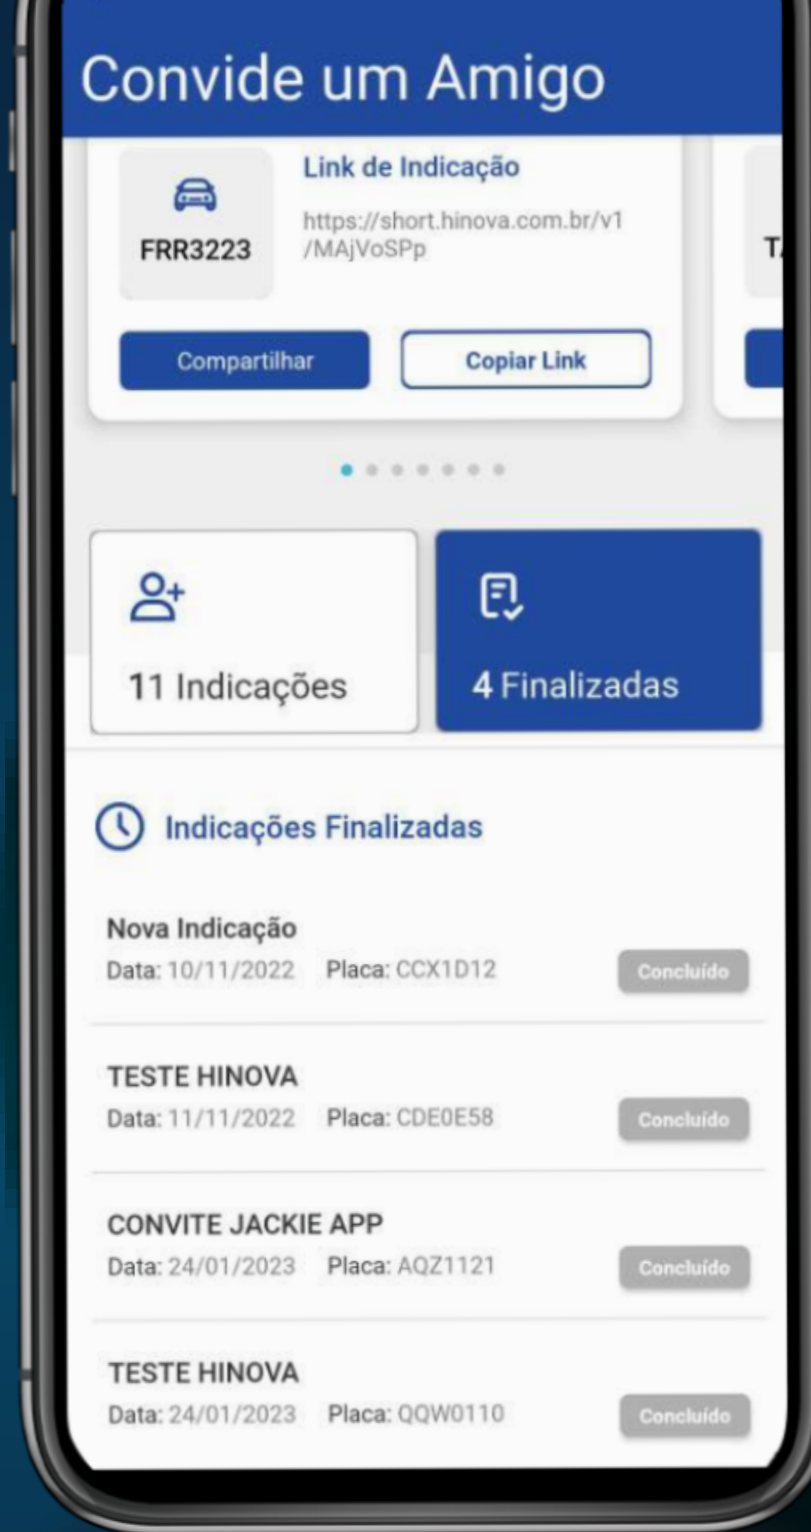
Convide um Amigo

FRR3223

Link de Indicação

https://short.hinova.com.br/v1/MAjVoSPp

Compartilhar

Copiar Link

T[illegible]

11 Indicações

4 Finalizadas

Indicações Finalizadas

Nova Indicação
Data: 10/11/2022 Placa: CCX1D12
Concluído

TESTE HINOVA
Data: 11/11/2022 Placa: CDE0E58
Concluído

CONVITE JACKIE APP
Data: 24/01/2023 Placa: AQZ1121
Concluído

TESTE HINOVA
Data: 24/01/2023 Placa: QQW0110
Concluído